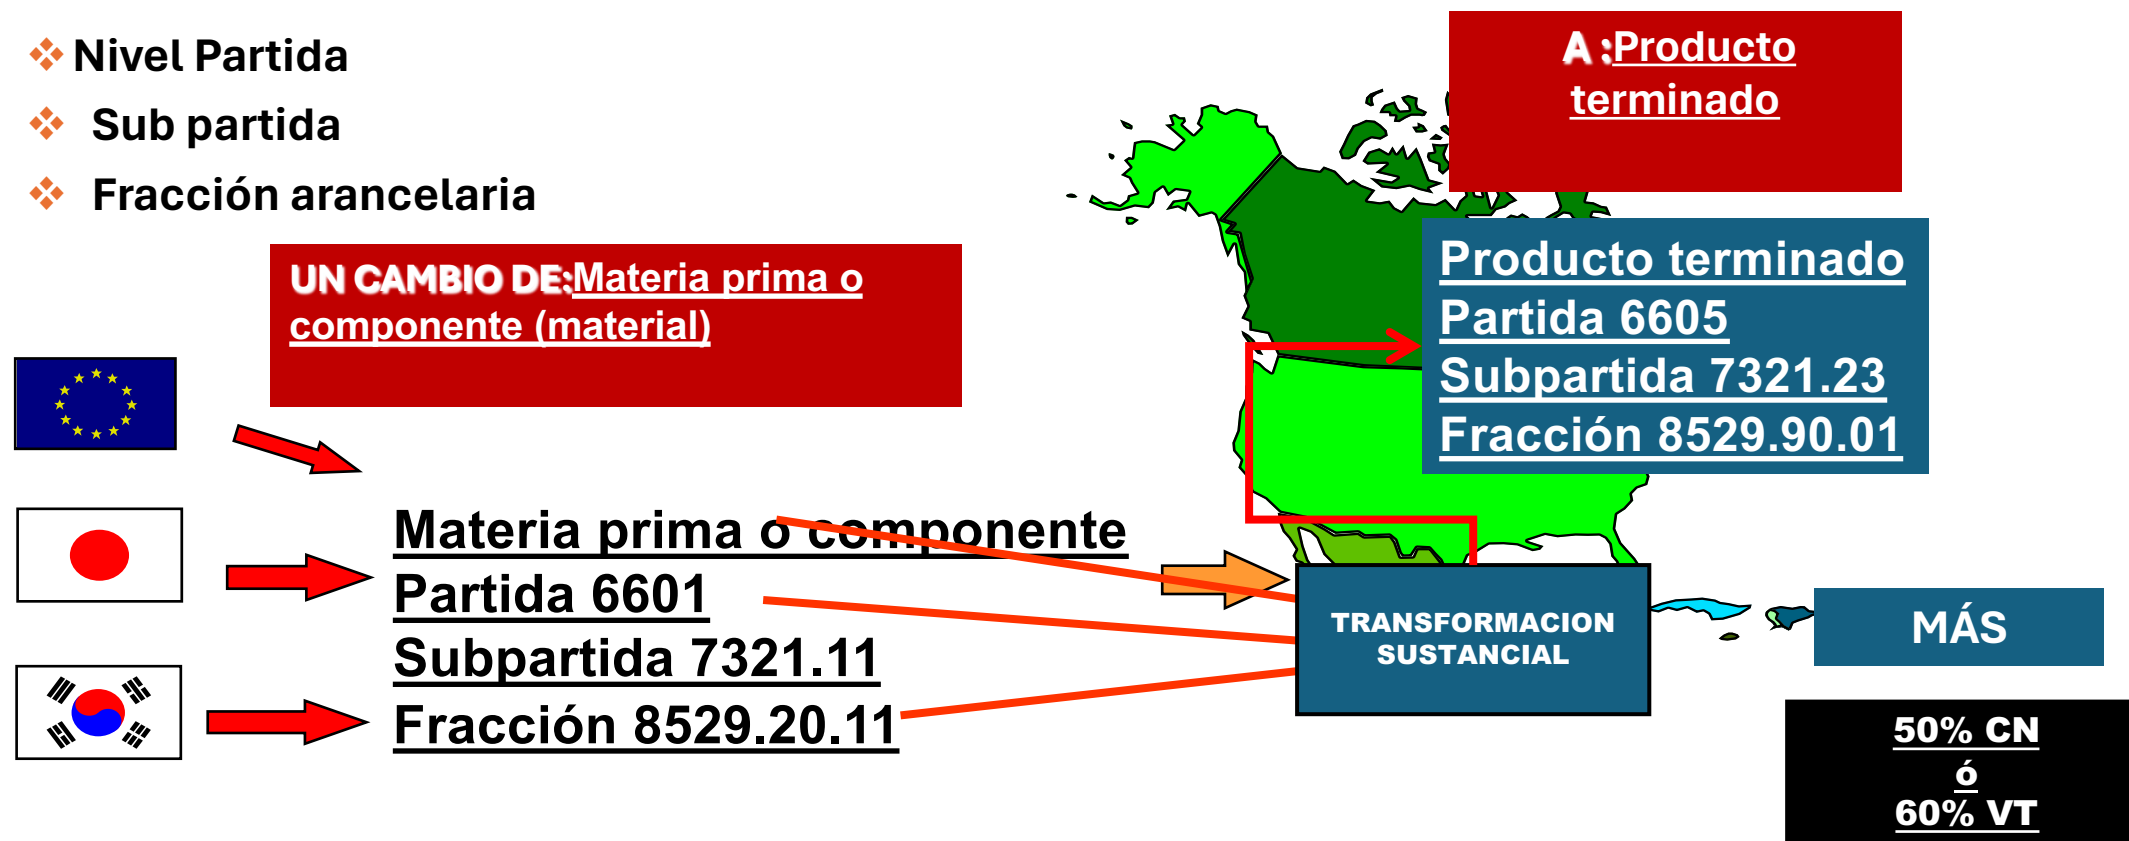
Nivel Partida
Sub partida
Fracción arancelaria

A :Producto terminado

UN CAMBIO DE:Materia prima o componente (material)

Producto terminado
Partida 6605
Subpartida 7321.23
Fracción 8529.90.01

Materia prima o componente
Partida 6601
Subpartida 7321.11
Fracción 8529.20.11

TRANSFORMACION SUSTANCIAL

MÁS

50% CN
ó
60% VT